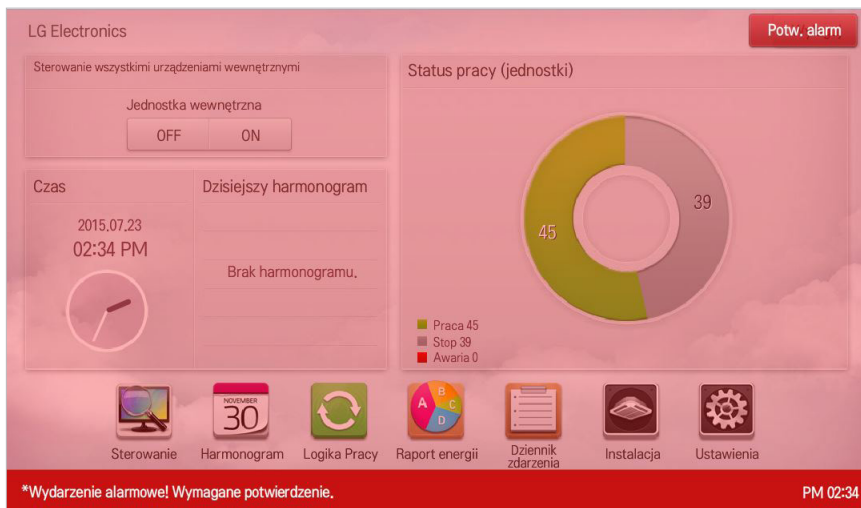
LG Electronics

Potw. alarm

Sterowanie wszystkimi urządzeniami wewnętrznymi

Jednostka wewnętrzna

OFF ON

Status pracy (jednostki)

Czas

2015.07.23
02:34 PM

Dzisiejszy harmonogram

Brak harmonogramu.

45

39

Praca 45
Stop 39
Awaria 0

NOVEMBER
30

A B C D

Sterowanie

Harmonogram

Logika Pracy

Raport energii

Dziennik zdarzenia

Instalacja

Ustawienia

*Wydarzenie alarmowe! Wymagane potwierdzenie.

PM 02:34